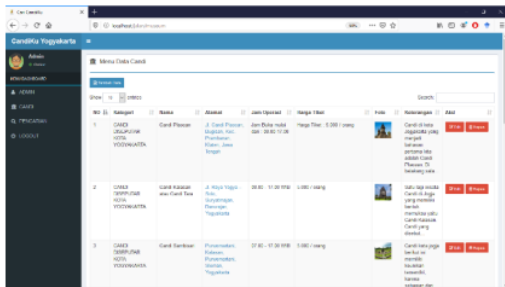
Cari Candiku
localhost/candiku/admin

CandiKu Yogyakarta

Admin
Online

MAIN NAVIGATION
ADMIN
CANDI
PENGUNJUNG
LOGOUT

Menu Data Candi

Tambah Data

Show 10 entries
Search:

| NO | Kategori | Nama | Alamat | Jam Operasi | Harga Tiket | Foto | Keterangan | Aksi |
|---|---|---|---|---|---|---|---|---|
| 1 | CANDI DIKELOLA KOTA YOGYAKARTA | Candi Plaosan | Jl. Candi Plaosan, Bugisan, Kec. Prambanan, Klaten, Jawa Tengah | Jam Buka mulai jam : 08.00 - 17.00 | Harga Tiket : 5.000 / orang | | Candi di kota Jogjakarta yang menjadi bahwasan pertama kali adalah Candi Plaosan. Di bawahnya ada | Edit Hapus |
| 2 | CANDI DIKELOLA KOTA YOGYAKARTA | Candi Kalasan atau Candi Tara | Jl. Raya Yogya Solo, Sorogedug, Purwomartani, Sleman, Yogyakarta | 08.00 - 17.30 WIB | 5.000 / orang | | Satu lagi candi Candi di Jogja yang memiliki bentuk memukau yaitu Candi Kalasan. Candi yang dikenal | Edit Hapus |
| 3 | CANDI DIKELOLA KOTA YOGYAKARTA | Candi Sambisari | Purwomartani, Kalasan, Purwomartani, Sleman, Yogyakarta | 07.00 - 17.00 WIB | 5.000 / orang | | Candi satu juga terletak di memiliki keunikan tersendiri karena terbenam dan | Edit Hapus |